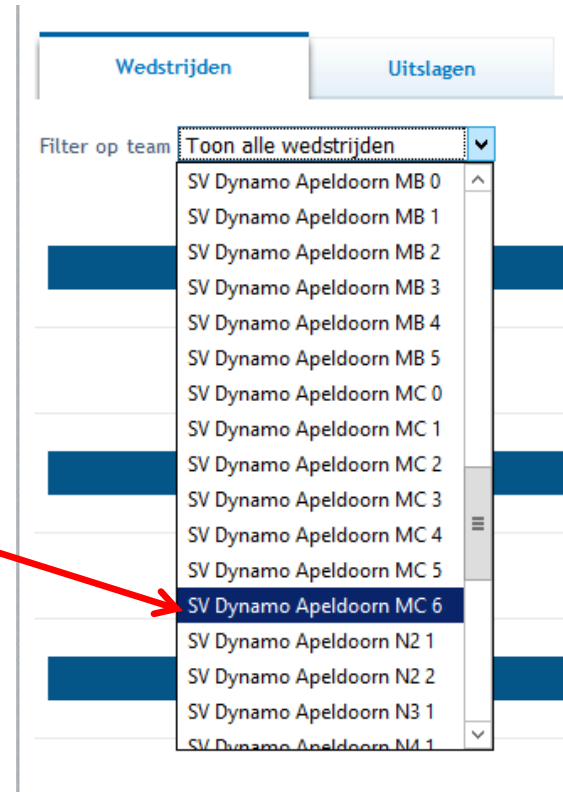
Wedstrijden

Uitslagen

Filter op team Toon alle wedstrijden

SV Dynamo Apeldoorn MB 0
SV Dynamo Apeldoorn MB 1
SV Dynamo Apeldoorn MB 2
SV Dynamo Apeldoorn MB 3
SV Dynamo Apeldoorn MB 4
SV Dynamo Apeldoorn MB 5
SV Dynamo Apeldoorn MC 0
SV Dynamo Apeldoorn MC 1
SV Dynamo Apeldoorn MC 2
SV Dynamo Apeldoorn MC 3
SV Dynamo Apeldoorn MC 4
SV Dynamo Apeldoorn MC 5
SV Dynamo Apeldoorn MC 6
SV Dynamo Apeldoorn N2 1
SV Dynamo Apeldoorn N2 2
SV Dynamo Apeldoorn N3 1
SV Dynamo Apeldoorn N4 1